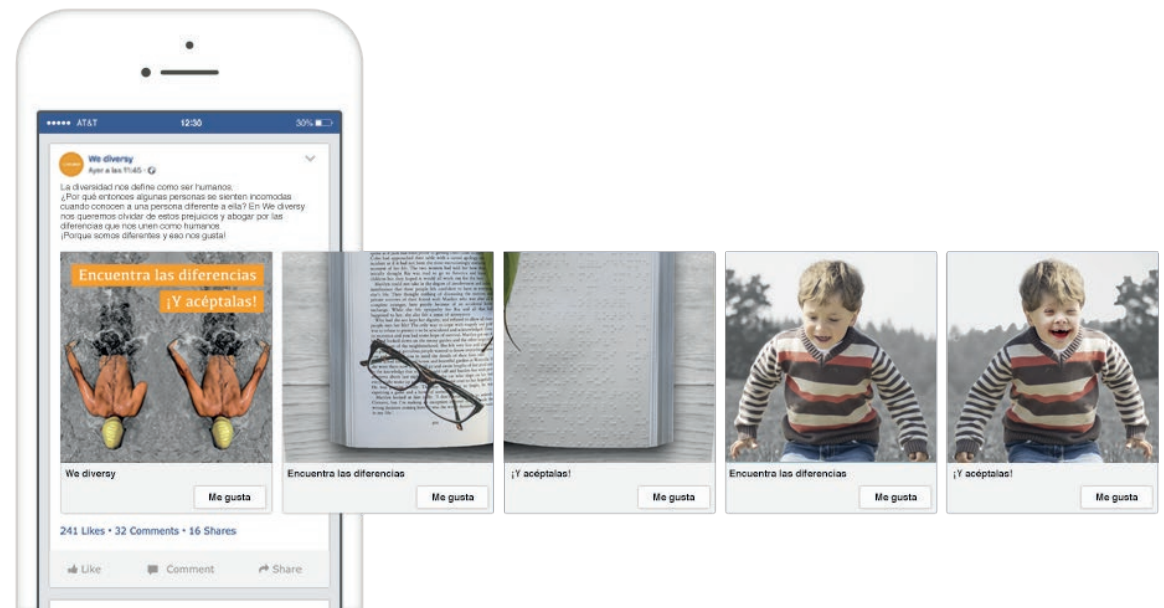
••••• AT&T 12:30 30%

We diversy
Ayer a las 11:45

La diversidad nos define como ser humanos.
¿Por qué entonces algunas personas se sienten incomodas cuando conocen a una persona diferente a ella? En We diversy nos queremos olvidar de estos prejuicios y abogar por las diferencias que nos unen como humanos.
¡Porque somos diferentes y eso nos gusta!

Encuentra las diferencias
¡Y acéptalas!

We diversy
Me gusta

Encuentra las diferencias
Me gusta

¡Y acéptalas!
Me gusta

Encuentra las diferencias
Me gusta

¡Y acéptalas!
Me gusta

241 Likes • 32 Comments • 16 Shares

Like Comment Share